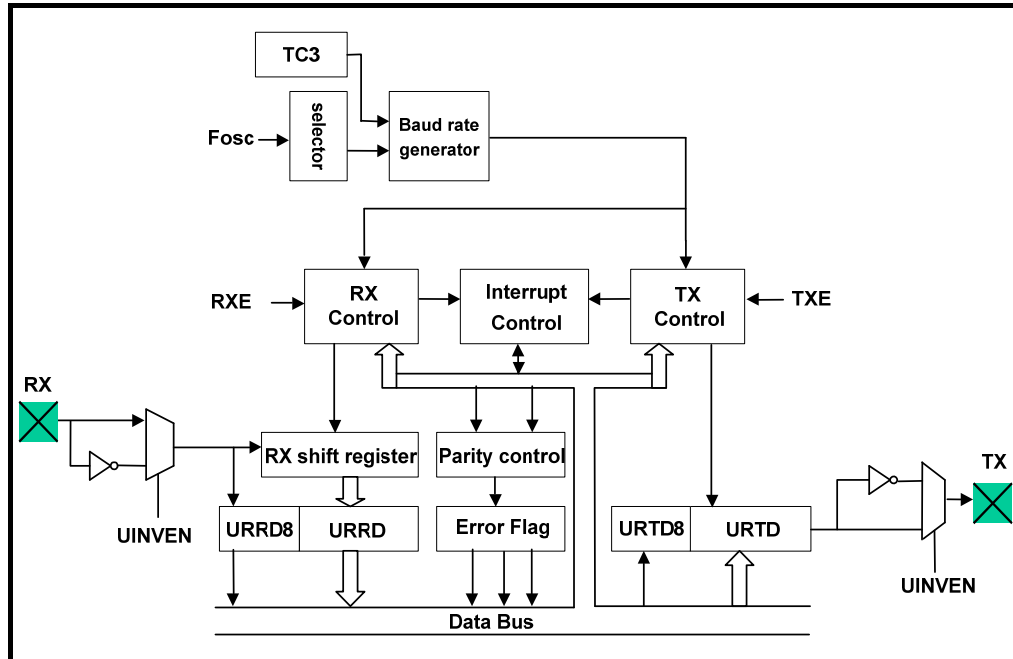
TC3

Fosc

selector

Baud rate generator

RXE

RX Control

Interrupt Control

TX Control

TXE

RX

RX shift register

Parity control

UINVEN

URRD8

URRD

Error Flag

URTD8

URTD

TX

UINVEN

Data Bus